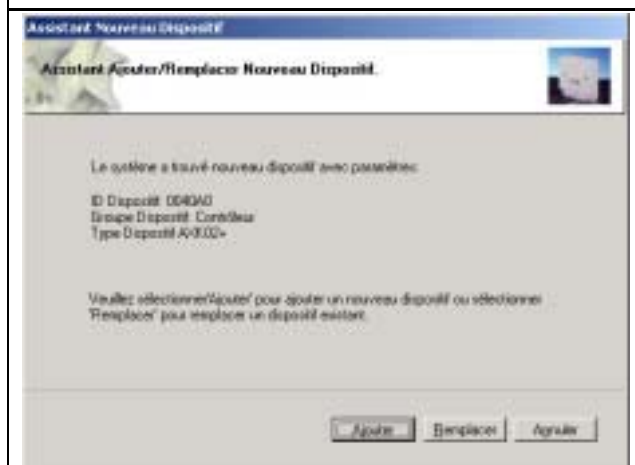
Assistant Nouveau Dispositif

Assistant Ajouter/Remplacer Nouveau Dispositif.

Le système a trouvé nouveau dispositif avec paramètres:

ID Dispositif: 0040A0
Groupe Dispositif: Contrôleur
Type Dispositif AX8.02+

Veuillez sélectionner'Ajouter' pour ajouter un nouveau dispositif ou sélectionner 'Remplacer' pour remplacer un dispositif existant.

Ajouter Remplacer Annuler